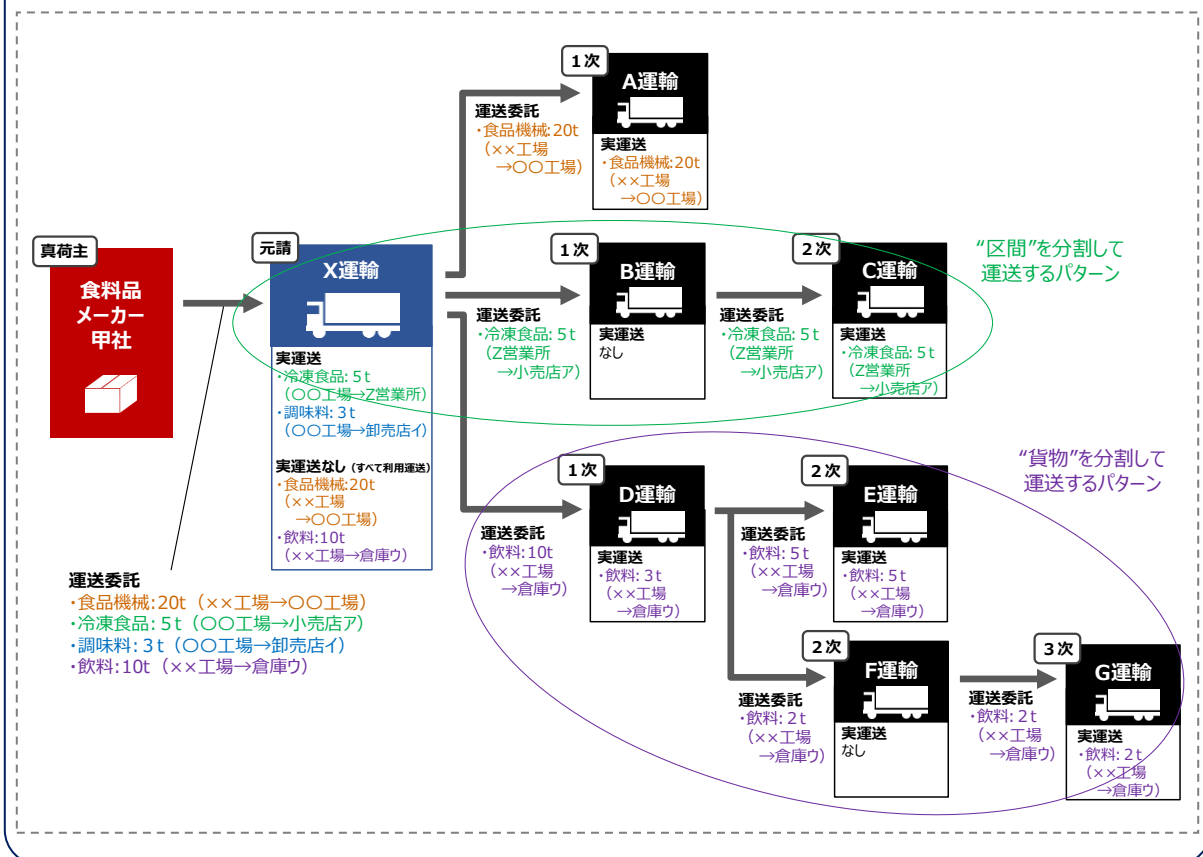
真荷主

食料品
メーカー
甲社

運送委託
・食品機械:20t（××工場→〇〇工場）
・冷凍食品: 5t（〇〇工場→小売店ア）
・調味料: 3t（〇〇工場→卸売店イ）
・飲料:10t（××工場→倉庫ウ）

元請

X運輸

実運送
・冷凍食品: 5t（〇〇工場→Z営業所）
・調味料: 3t（〇〇工場→卸売店イ）

実運送なし（すべて利用運送）
・食品機械:20t（××工場→〇〇工場）
・飲料:10t（××工場→倉庫ウ）

運送委託
・食品機械: 20t（××工場→〇〇工場）

1次

A運輸

実運送
・食品機械:20t（××工場→〇〇工場）

運送委託
・冷凍食品: 5t（Z営業所→小売店ア）

1次

B運輸

実運送
なし

運送委託
・冷凍食品: 5t（Z営業所→小売店ア）

2次

C運輸

実運送
・冷凍食品: 5t（Z営業所→小売店ア）

“区間”を分割して運送するパターン

“貨物”を分割して運送するパターン

運送委託
・飲料: 10t（××工場→倉庫ウ）

1次

D運輸

実運送
・飲料: 3t（××工場→倉庫ウ）

運送委託
・飲料: 5t（××工場→倉庫ウ）

2次

E運輸

実運送
・飲料: 5t（××工場→倉庫ウ）

運送委託
・飲料: 2t（××工場→倉庫ウ）

2次

F運輸

実運送
なし

運送委託
・飲料: 2t（××工場→倉庫ウ）

3次

G運輸

実運送
・飲料: 2t（××工場→倉庫ウ）